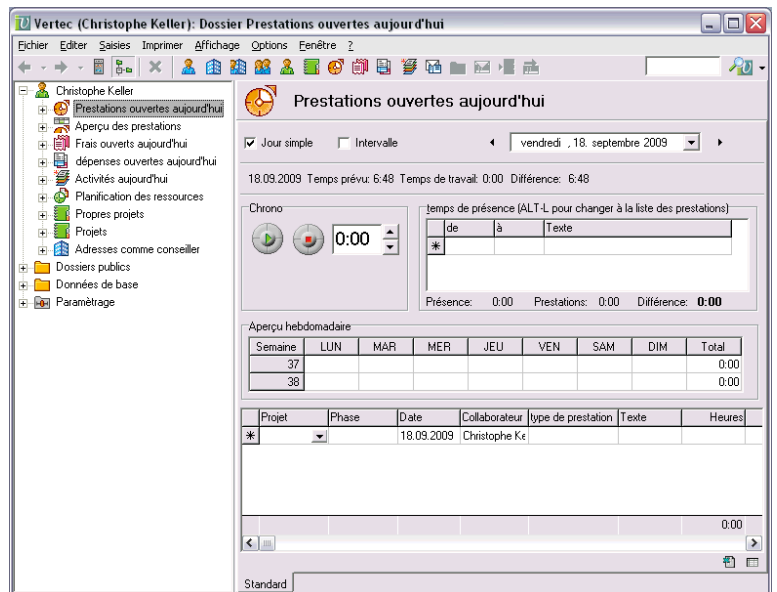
Vertec (Christophe Keller): Dossier Prestations ouvertes aujourd'hui

Fichier Editer Saisies Imprimer Affichage Options Fenêtre ?

Christophe Keller
Prestations ouvertes aujourd'hui
Aperçu des prestations
Frais ouverts aujourd'hui
dépenses ouvertes aujourd'hui
Activités aujourd'hui
Planification des ressources
Propres projets
Projets
Adresses comme conseiller
Dossiers publics
Données de base
Paramètrage

Prestations ouvertes aujourd'hui

Jour simple
Intervalle
vendredi , 18. septembre 2009

18.09.2009 Temps prévu: 6:48 Temps de travail: 0:00 Différence: 6:48

Chrono
0:00

temps de présence (ALT-L pour changer à la liste des prestations)

| | de | à | Texte |
|---|---|---|---|
| * | | | |

Présence: 0:00 Prestations: 0:00 Différence: 0:00

Aperçu hebdomadaire

| Semaine | LUN | MAR | MER | JEU | VEN | SAM | DIM | Total |
|---|---|---|---|---|---|---|---|---|
| 37 | | | | | | | | 0:00 |
| 38 | | | | | | | | 0:00 |

| | Projet | Phase | Date | Collaborateur | type de prestation | Texte | Heures |
|---|---|---|---|---|---|---|---|
| * | | | 18.09.2009 | Christophe Ke | | | |

0:00

Standard